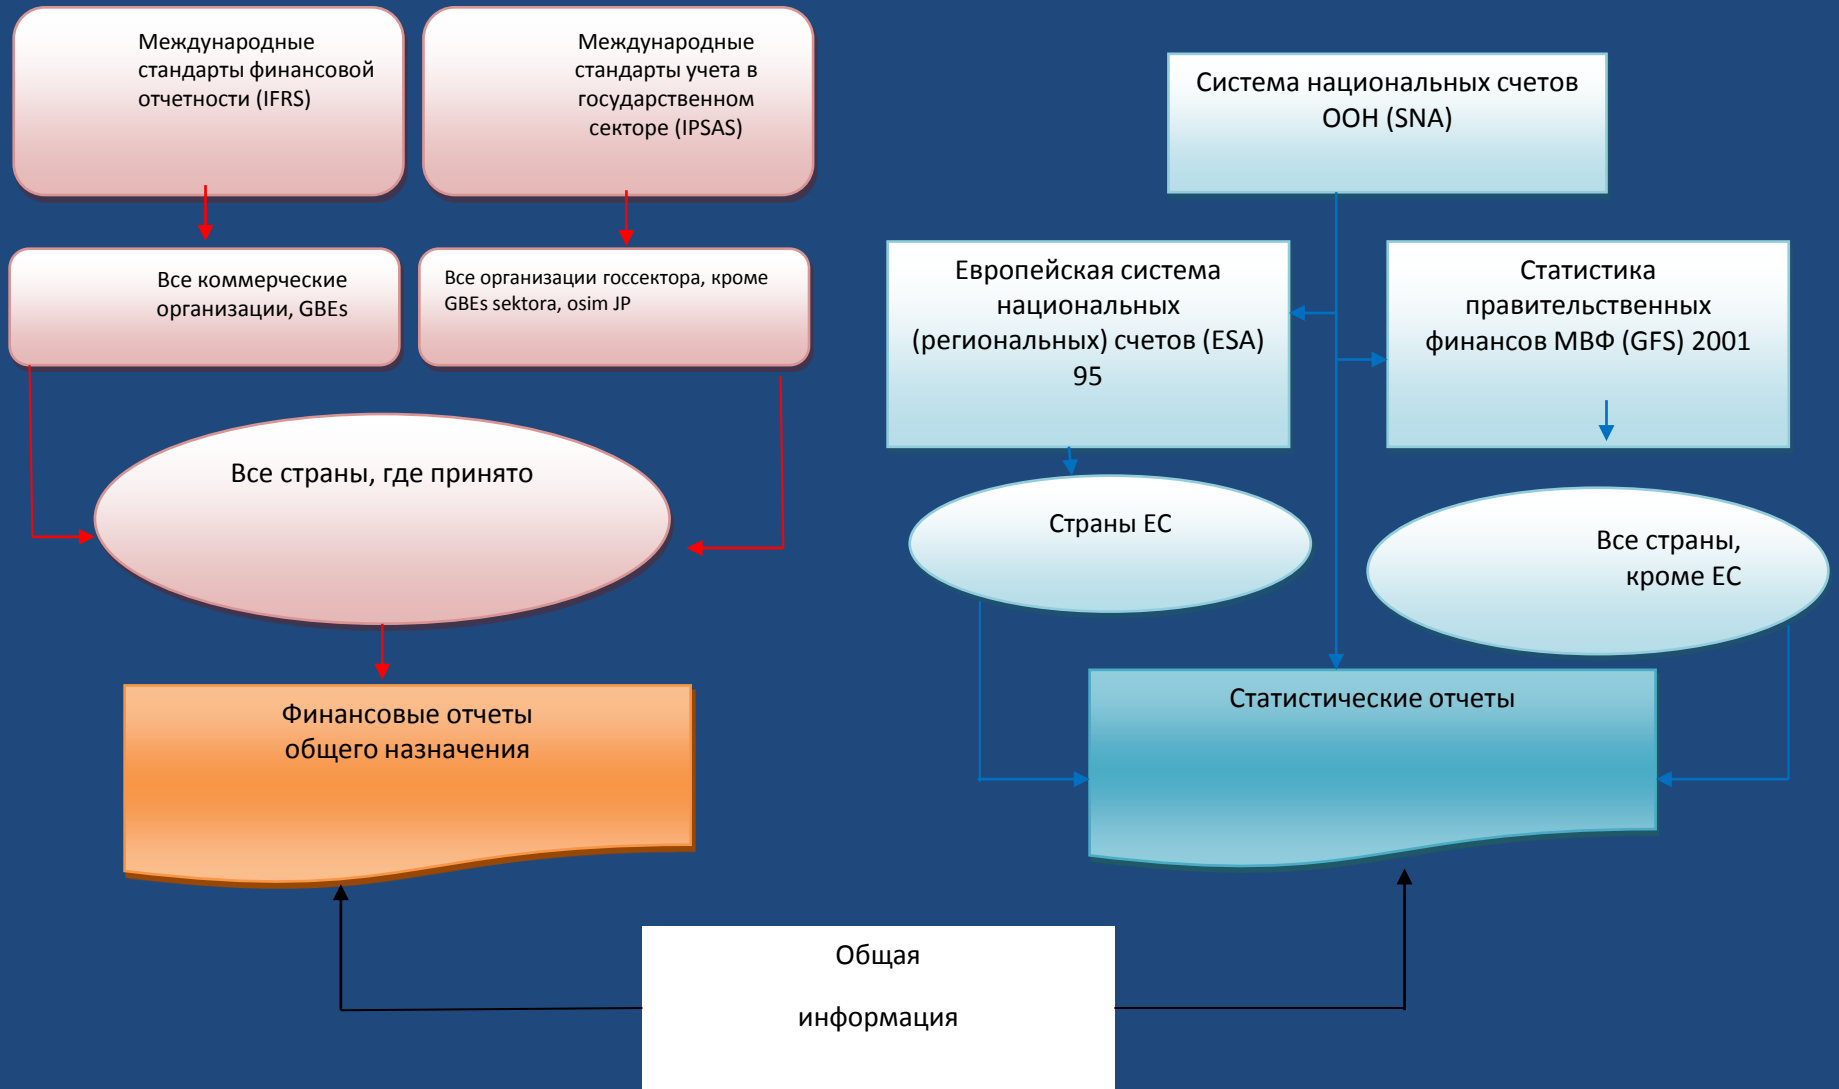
Международные стандарты финансовой отчетности (IFRS)

Международные стандарты учета в государственном секторе (IPSAS)

Система национальных счетов ООН (SNA)

Все коммерческие организации, GBEs

Все организации госсектора, кроме GBEs sektora, osim JP

Европейская система национальных (региональных) счетов (ESA) 95

Статистика правительственных финансов МВФ (GFS) 2001

Все страны, где принято

Страны ЕС

Все страны, кроме ЕС

Финансовые отчеты общего назначения

Статистические отчеты

Общая

информация